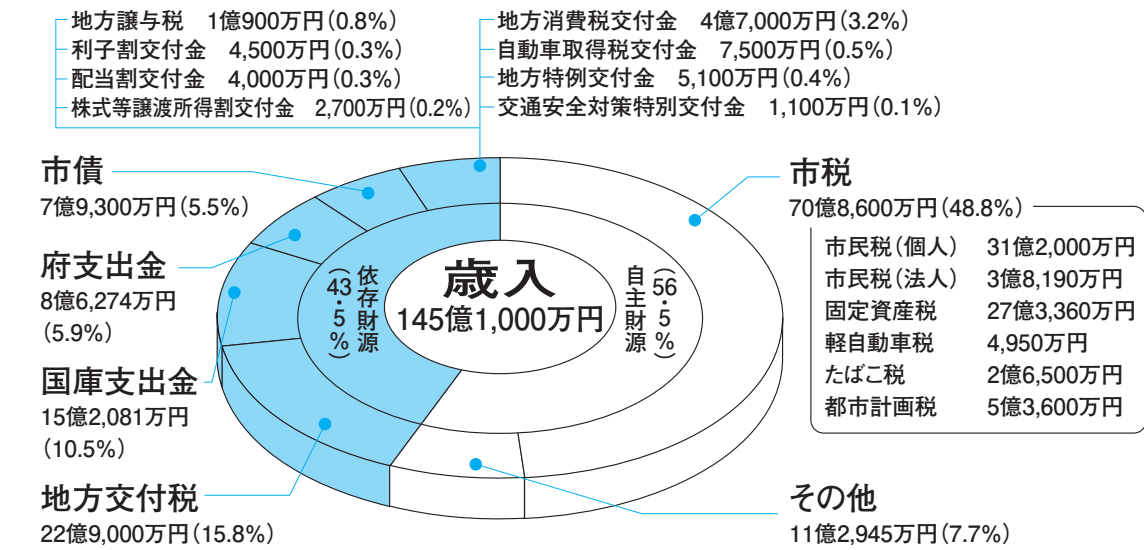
地方譲与税　1億900万円（0.8%）
利子割交付金　4,500万円（0.3%）
配当割交付金　4,000万円（0.3%）
株式等譲渡所得割交付金　2,700万円（0.2%）

地方消費税交付金　4億7,000万円（3.2%）
自動車取得税交付金　7,500万円（0.5%）
地方特例交付金　5,100万円（0.4%）
交通安全対策特別交付金　1,100万円（0.1%）

市債
7億9,300万円（5.5%）

府支出金
8億6,274万円
（5.9%）

国庫支出金
15億2,081万円
（10.5%）

地方交付税
22億9,000万円（15.8%）

依存財源（43・5%）

歳入
145億1,000万円

自主財源（56・5%）

市税
70億8,600万円（48.8%）

| | |
|---|---|
| 市民税（個人） | 31億2,000万円 |
| 市民税（法人） | 3億8,190万円 |
| 固定資産税 | 27億3,360万円 |
| 軽自動車税 | 4,950万円 |
| たばこ税 | 2億6,500万円 |
| 都市計画税 | 5億3,600万円 |

その他
11億2,945万円（7.7%）